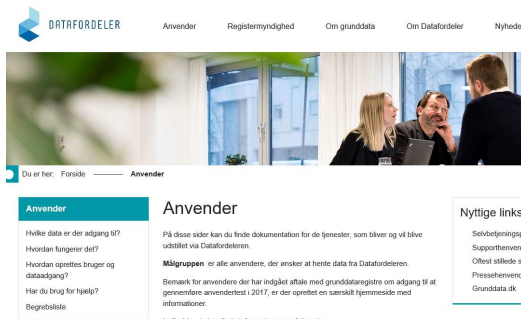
DATAFORDELER

Anvender Registermyndighed Om grunddata Om Datafordeler Nyhede

Du er her: Forside Anvender

Anvender

Hvilke data er der adgang til?

Hvordan fungerer det?

Hvordan oprettes bruger og dataadgang?

Har du brug for hjælp?

Begrebsliste

Anvender

På disse sider kan du finde dokumentation for de tjenester, som bliver og vil blive udstillet via Datafordeleren.

Målgruppen er alle anvendere, der ønsker at hente data fra Datafordeleren.

Bemærk for anvendere der har indgået aftale med grunddataregistre om adgang til at gennemføre anvendertest i 2017, er der oprettet en særskilt hjemmeside med informationer.

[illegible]

Nyttige links

Selvbetjeningsp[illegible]

Supporthenven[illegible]

Oftest stillede s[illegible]

Pressehenvend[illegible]

Grunddata.dk